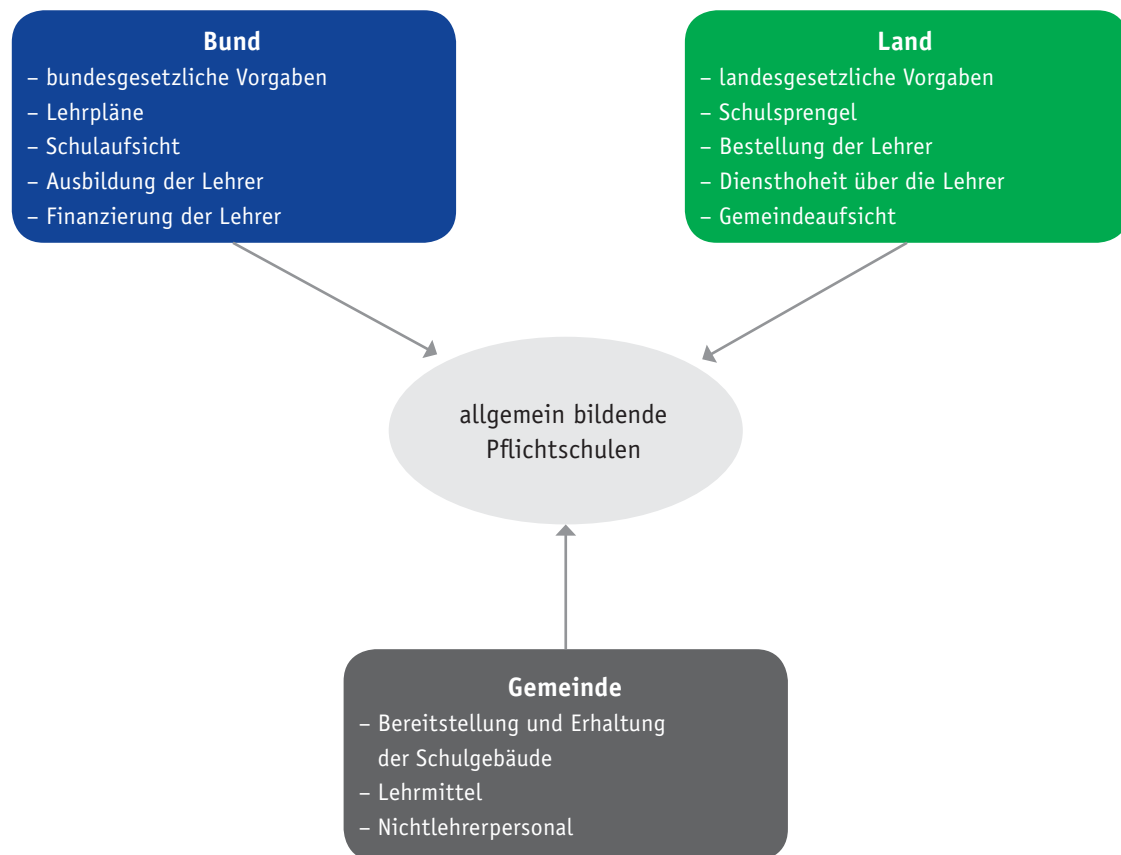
**Bund**
– bundesgesetzliche Vorgaben
– Lehrpläne
– Schulaufsicht
– Ausbildung der Lehrer
– Finanzierung der Lehrer

**Land**
– landesgesetzliche Vorgaben
– Schulsprengel
– Bestellung der Lehrer
– Diensthoheit über die Lehrer
– Gemeindeaufsicht

allgemein bildende Pflichtschulen

**Gemeinde**
– Bereitstellung und Erhaltung der Schulgebäude
– Lehrmittel
– Nichtlehrerpersonal